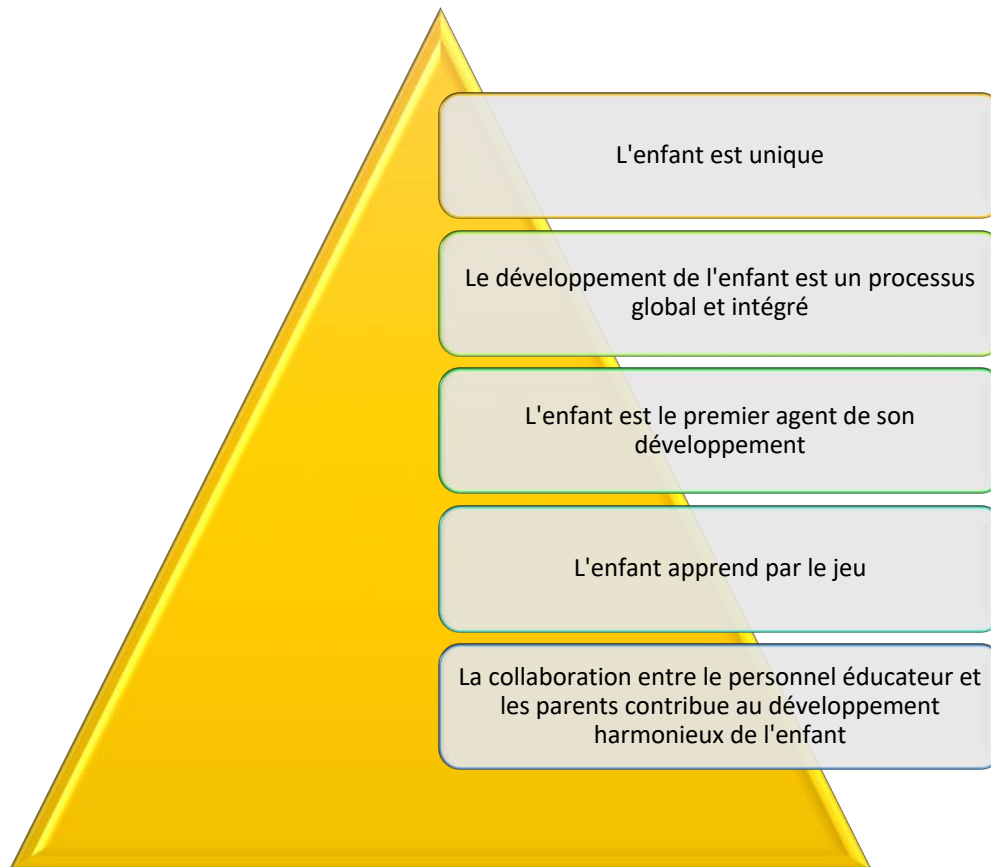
L'enfant est unique

Le développement de l'enfant est un processus global et intégré

L'enfant est le premier agent de son développement

L'enfant apprend par le jeu

La collaboration entre le personnel éducateur et les parents contribue au développement harmonieux de l'enfant